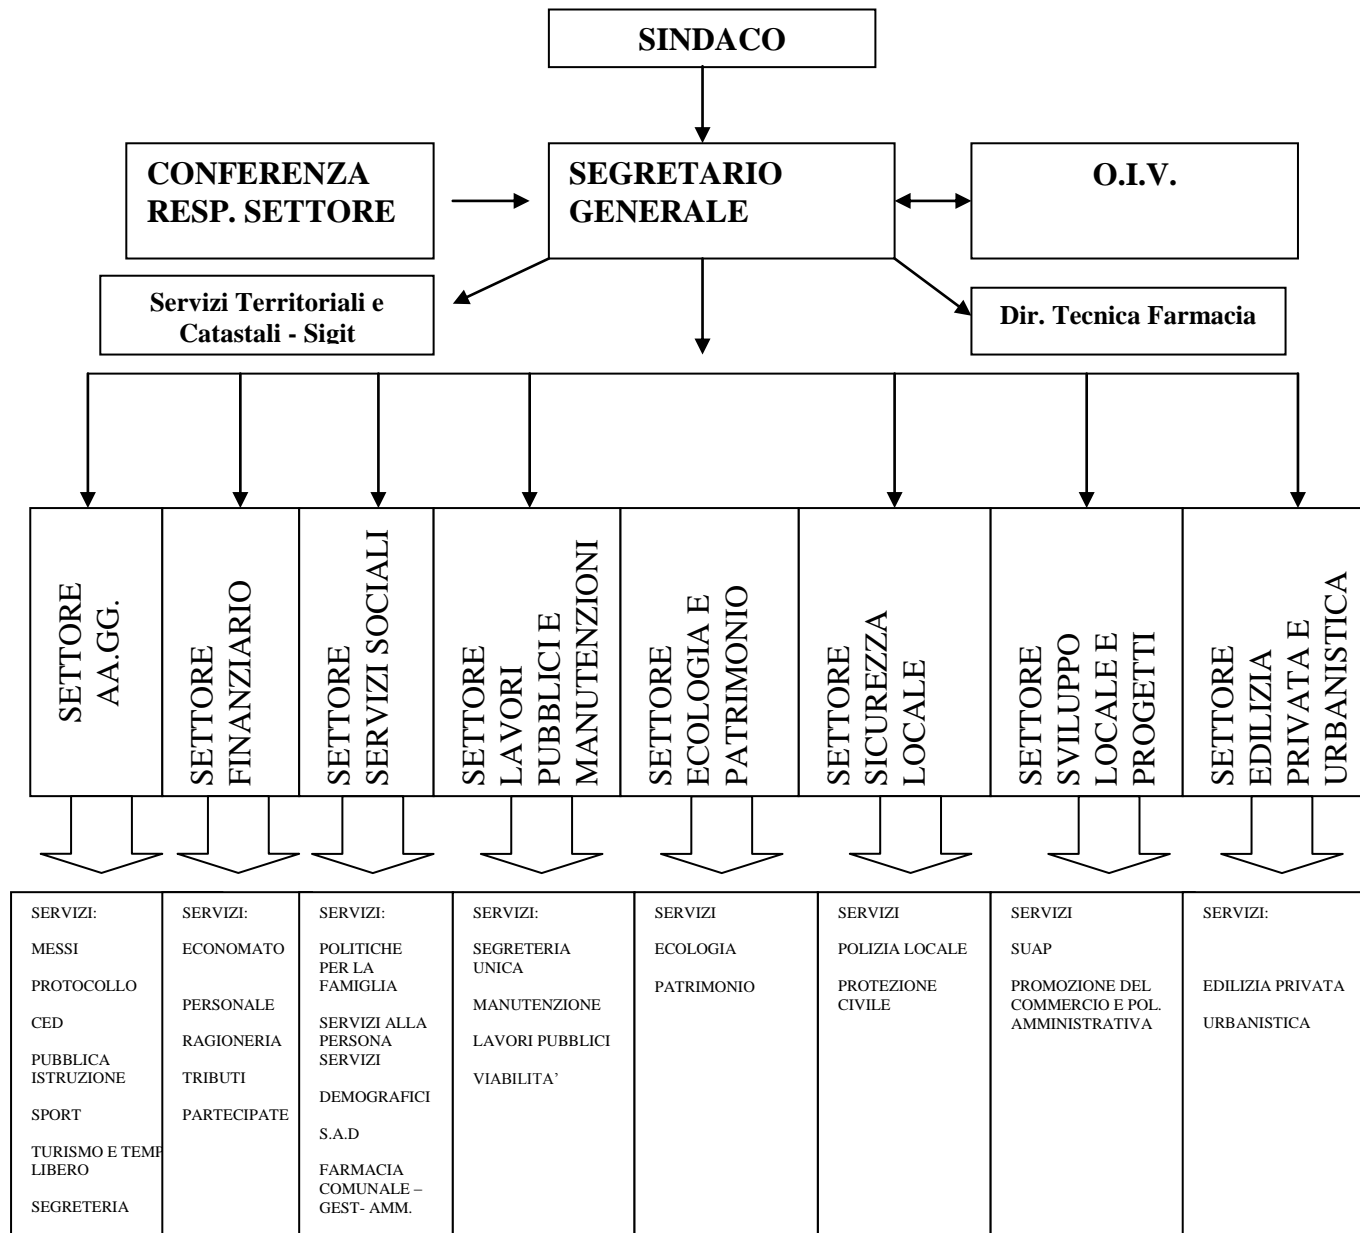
SINDACO

CONFERENZA RESP. SETTORE

SEGRETARIO GENERALE

O.I.V.

Servizi Territoriali e Catastali - Sigit

Dir. Tecnica Farmacia

SETTORE AA.GG.

SETTORE FINANZIARIO

SETTORE SERVIZI SOCIALI

SETTORE LAVORI PUBBLICI E MANUTENZIONI

SETTORE ECOLOGIA E PATRIMONIO

SETTORE SICUREZZA LOCALE

SETTORE SVILUPPO LOCALE E PROGETTI

SETTORE EDILIZIA PRIVATA E URBANISTICA

| SERVIZI: | SERVIZI: | SERVIZI: | SERVIZI: | SERVIZI | SERVIZI | SERVIZI | SERVIZI: |
|---|---|---|---|---|---|---|---|
| MESSI | ECONOMATO | POLITICHE PER LA FAMIGLIA | SEGRETERIA UNICA | ECOLOGIA | POLIZIA LOCALE | SUAP | EDILIZIA PRIVATA |
| PROTOCOLLO | PERSONALE | SERVIZI ALLA PERSONA SERVIZI | MANUTENZIONE | PATRIMONIO | PROTEZIONE CIVILE | PROMOZIONE DEL COMMERCIO E POL. AMMINISTRATIVA | URBANISTICA |
| CED | RAGIONERIA | DEMOGRAFICI | LAVORI PUBBLICI | | | | |
| PUBBLICA ISTRUZIONE | TRIBUTI | S.A.D | VIABILITA' | | | | |
| SPORT | PARTECIPATE | FARMACIA COMUNALE – GEST- AMM. | | | | | |
| TURISMO E TEMP LIBERO | | | | | | | |
| SEGRETERIA | | | | | | | |